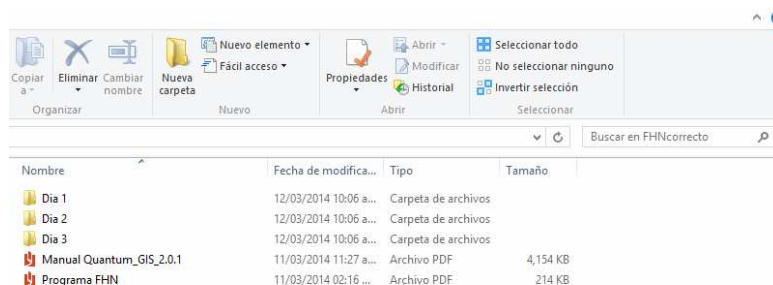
Copiar a
Eliminar
Cambiar nombre
Nueva carpeta
Nuevo elemento ▾
Fácil acceso ▾
Propiedades
Abrir ▾
Modificar
Historial
Seleccionar todo
No seleccionar ninguno
Invertir selección
Organizar
Nuevo
Abrir
Seleccionar

Buscar en FHNcorrecto

| Nombre | Fecha de modifica... | Tipo | Tamaño |
|---|---|---|---|
| Dia 1 | 12/03/2014 10:06 a... | Carpeta de archivos | |
| Dia 2 | 12/03/2014 10:06 a... | Carpeta de archivos | |
| Dia 3 | 12/03/2014 10:06 a... | Carpeta de archivos | |
| Manual Quantum_GIS_2.0.1 | 11/03/2014 11:27 a... | Archivo PDF | 4,154 KB |
| Programa FHN | 11/03/2014 02:16 ... | Archivo PDF | 214 KB |